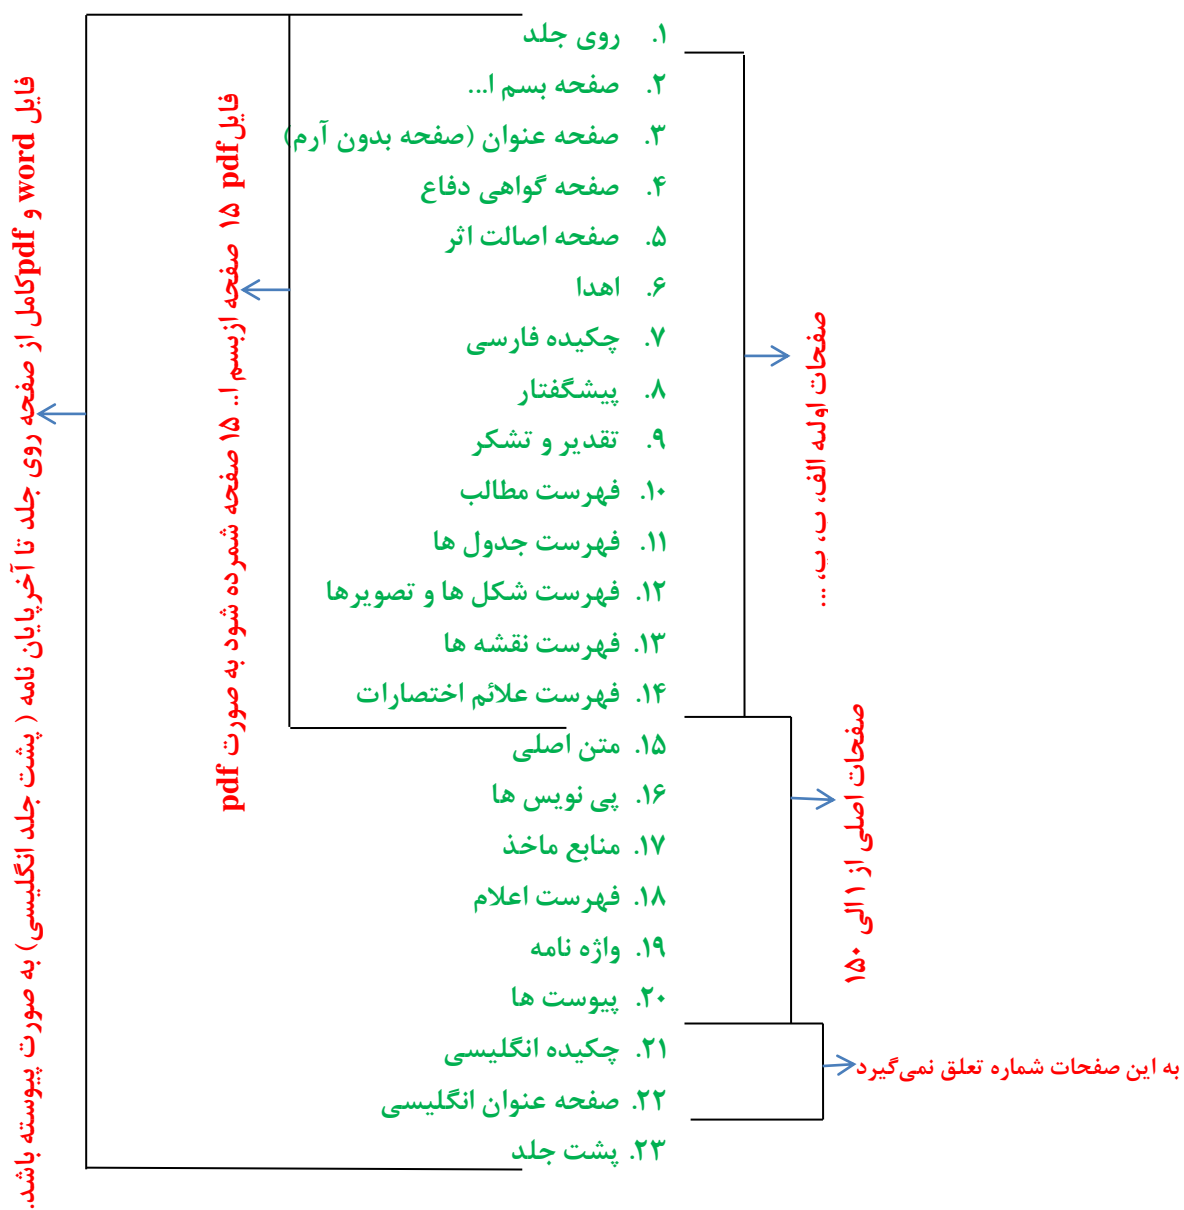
۱. روی جلد
۲. صفحه بسم ا...
۳. صفحه عنوان (صفحه بدون آرم)
۴. صفحه گواهی دفاع
۵. صفحه اصالت اثر
۶. اهدا
۷. چکیده فارسی
۸. پیشگفتار
۹. تقدیر و تشکر
۱۰. فهرست مطالب
۱۱. فهرست جدول ها
۱۲. فهرست شکل ها و تصویرها
۱۳. فهرست نقشه ها
۱۴. فهرست علائم اختصارات
۱۵. متن اصلی
۱۶. پی نویس ها
۱۷. منابع ماخذ
۱۸. فهرست اعلام
۱۹. واژه نامه
۲۰. پیوست ها
۲۱. چکیده انگلیسی
۲۲. صفحه عنوان انگلیسی
۲۳. پشت جلد

صفحات اولیه الف، ب، پ، ...

صفحات اصلی از ۱ الی ۱۵۰

به این صفحات شماره تعلق نمی‌گیرد

فایل pdf ۱۵ صفحه ازبسم ا.. ۱۵ صفحه شمرده شود به صورت pdf

فایل word و pdfکامل از صفحه روی جلد تا آخرپایان نامه ( پشت جلد انگلیسی) به صورت پیوسته باشد.